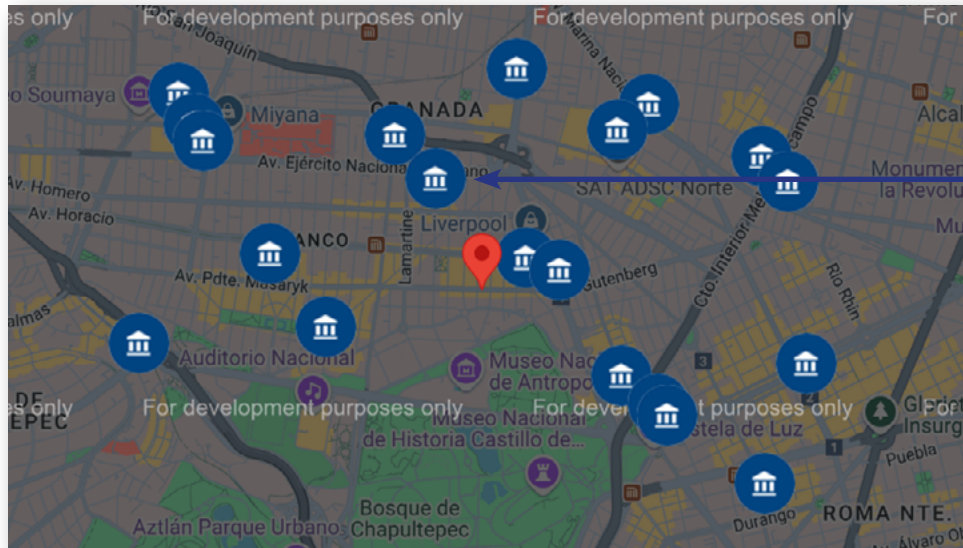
s only For development purposes only For development purposes only For

San Joaquín
o Soumaya
Miyana
GRANADA
Av. Ejército Nacional
Marina Nacional
Alcal
Monumen
la Revolu
SAT ADSC Norte
Av. Homero
Av. Horacio
Liverpool
ANCO
Lamartine
Cto. Interior Melchor Ocampo
Av. Pdte. Masaryk
Gutenberg
Río Rhin
almas
Auditorio Nacional
Museo Nac
de Antropo
DE
TEPEC
s only For development purposes only For deve purposes only Fo
Museo Nacional
de Historia Castillo de...
stela de Luz
Insurg
Puebla
Bosque de
Chapultepec
Aztlán Parque Urbano
Durango
ROMA NTE.